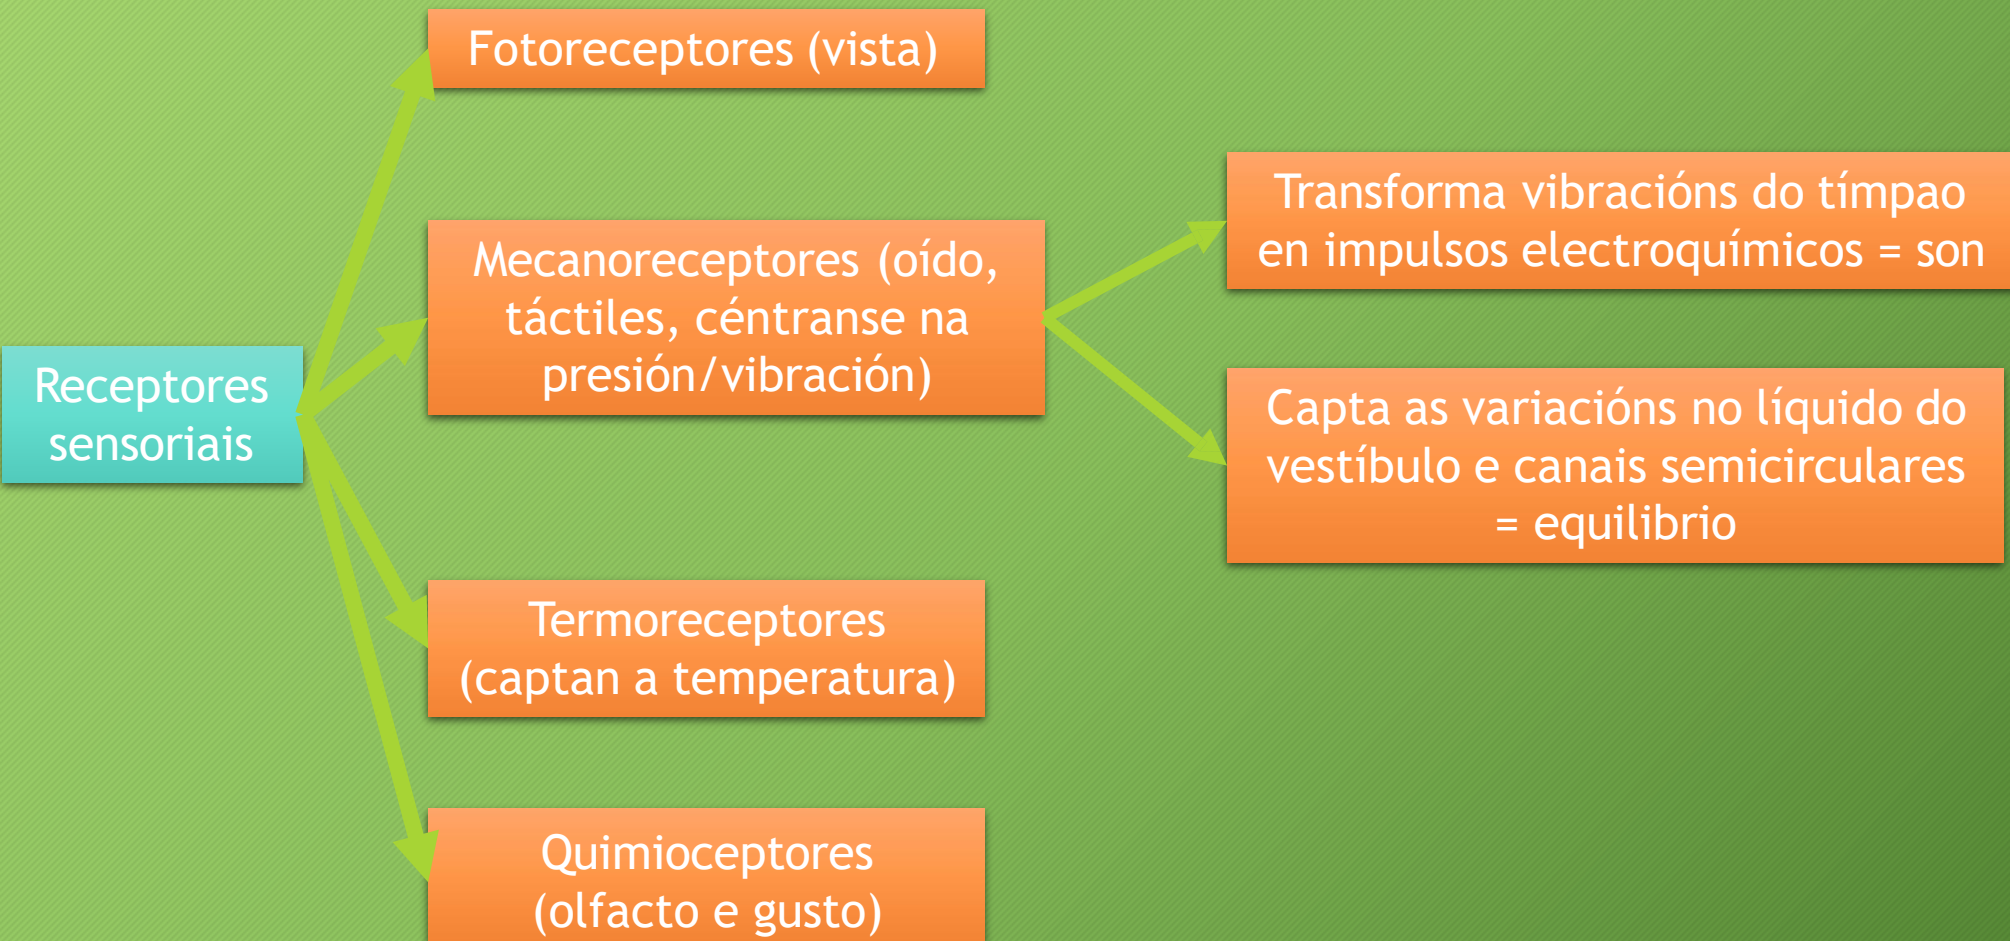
Receptores sensoriais

Fotoreceptores (vista)

Mecanoreceptores (oído, táctiles, céntranse na presión/vibración)

Transforma vibracións do tímpao en impulsos electroquímicos = son

Capta as variacións no líquido do vestíbulo e canais semicirculares = equilibrio

Termoreceptores (captan a temperatura)

Quimioceptores (olfacto e gusto)